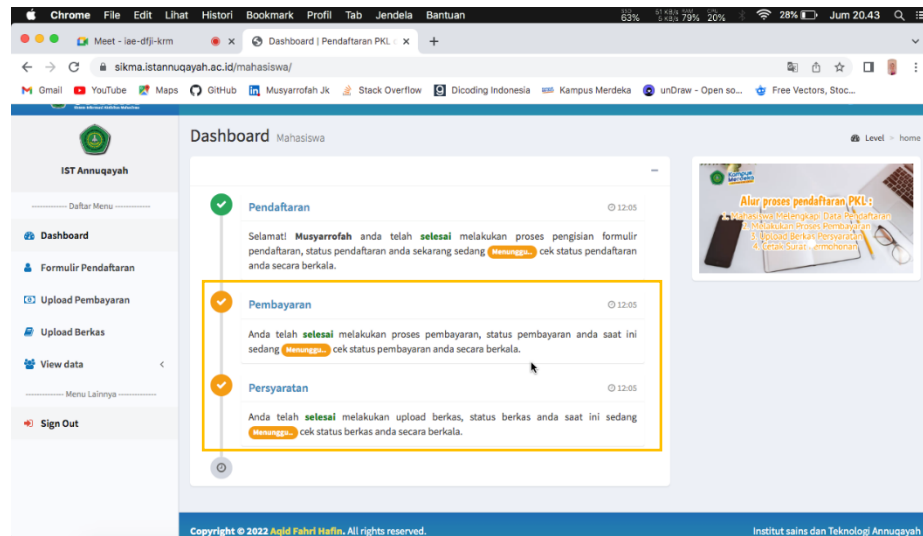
Chrome File Edit Lihat Histori Bookmark Profil Tab Jendela Bantuan 63% 79% 20% 28% Jum 20.43

Meet - iae-dfji-krm
Dashboard | Pendaftaran PKL

sikma.istannuqayah.ac.id/mahasiswa/

Gmail YouTube Maps GitHub Musyarrofah Jk Stack Overflow Dicoding Indonesia Kampus Merdeka unDraw - Open so... Free Vectors, Stoc...

IST Annuqayah

Daftar Menu

Dashboard

Formulir Pendaftaran

Upload Pembayaran

Upload Berkas

View data

Menu Lainnya

Sign Out

Dashboard Mahasiswa

Level > home

Pendaftaran 12:05

Selamat! Musyarrofah anda telah selesai melakukan proses pengisian formulir pendaftaran, status pendaftaran anda sekarang sedang Menunggu... cek status pendaftaran anda secara berkala.

Pembayaran 12:05

Anda telah selesai melakukan proses pembayaran, status pembayaran anda saat ini sedang Menunggu... cek status pembayaran anda secara berkala.

Persyaratan 12:05

Anda telah selesai melakukan upload berkas, status berkas anda saat ini sedang Menunggu... cek status berkas anda secara berkala.

Kampus Merdeka

Alur proses pendaftaran PKL :
1. Mahasiswa Melengkapi Data Persyaratan
2. Melakukan Proses Pembayaran
3. Upload Berkas Persyaratan
4. Cetak Surat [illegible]rmohonan

Copyright © 2022 Aqid Fahri Hafin. All rights reserved.

Institut sains dan Teknologi Annuqayah